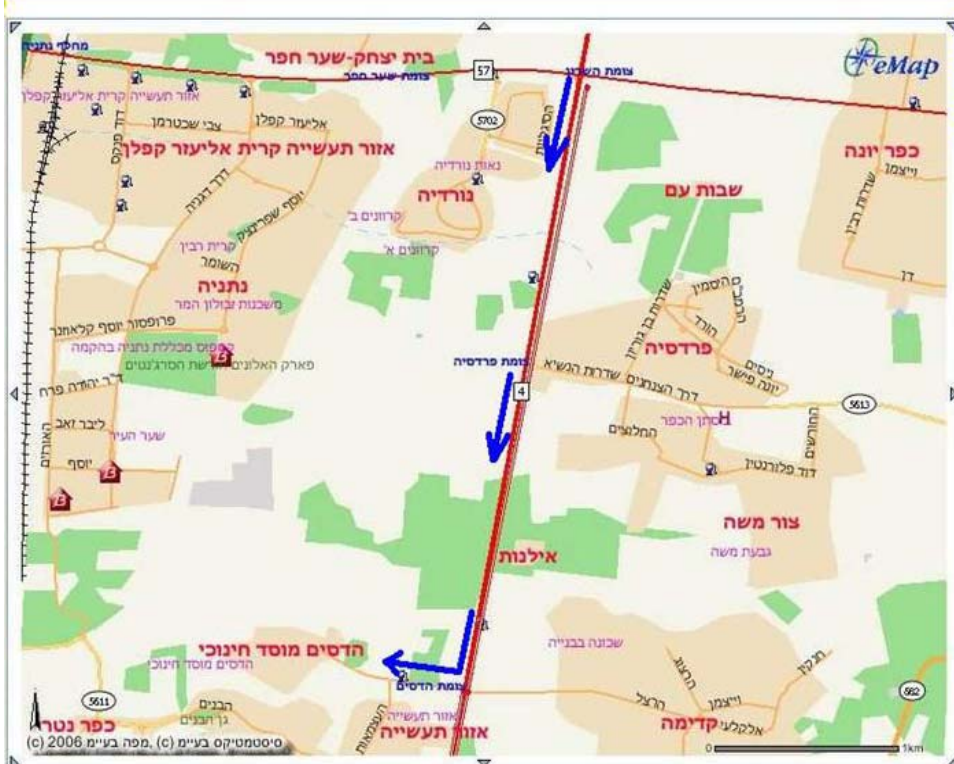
eMap
בית יצחק-שער חפר
מחלף נתניה
צומת שער חפר
57
צומת השרון
5702
אזור תעשייה קרית אליעזר קפלן
אליעזר קפלן
צבי שכטרמן
אזור תעשייה קרית אליעזר קפלן
הסיבים
נאות נורדיה
נורדיה
כפר יונה
ויצמן
שדרות רבין
דרך הגנים
יוסף שפרינצק
קרית רבין
השומר
קרונים ב'
קרונים א'
שבות עם
נתניה
משכנות זבולון המר
פרופסור יוסף קלאוזנר
קמפוס מכללת נתניה בהקמה
פארק האלונים
שכונת חסידי צאנז
צומת פרדסיה
4
הסביון
הרקפת
הורד
שדרות בן גוריון
פרדסיה
נרקיסים
יונה פישר
דרך הצנחנים
שדרות הנשיא
ד"ר יהודה פרח
ליבר זאב
שער העיר
מרכז הכפר
החלוצים
5613
החרושים
יוסף
האורנים
דוד פלורנטין
צור משה
גבעת משה
אילנות
הדסים מוסד חינוכי
הדסים מוסד חינוכי
שכונה בבנייה
5611
צומת הדסים
הבנים
גן הבנים
כפר נטר
אזור תעשייה
אזור תעשייה
העצמאות
ויצמן
הרצל
הזית
הגפן
התאנה
קדימה
אלקלעי
562
סיסטמטיקס בע"מ (c) ,מפה בע"מ 2006 (c)
0
1km